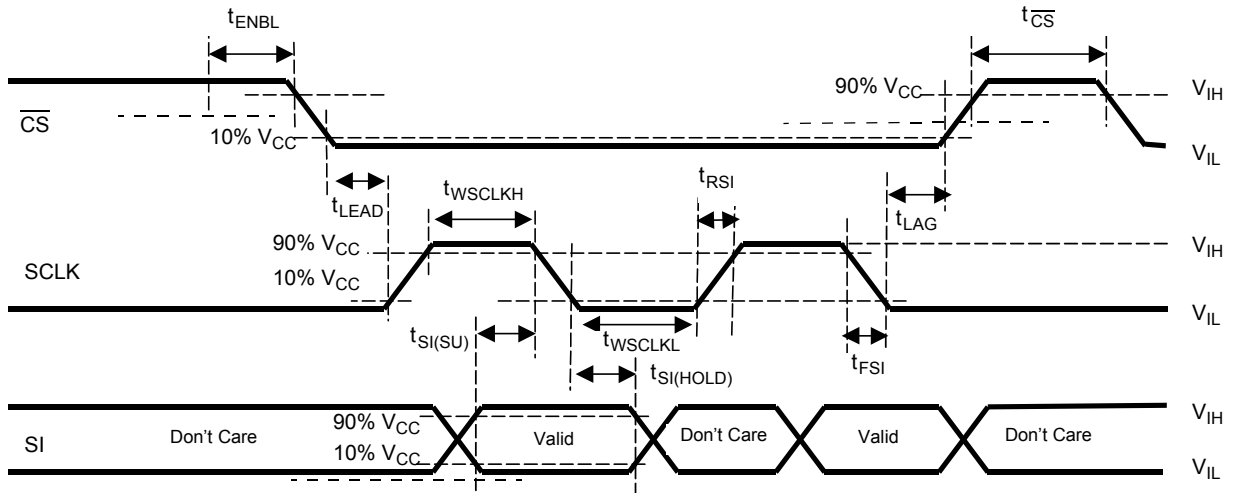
$t_{ENBL}$

$t_{\overline{CS}}$

90% $V_{CC}$

$V_{IH}$

$\overline{CS}$

10% $V_{CC}$

$V_{IL}$

$t_{RSI}$

$t_{LEAD}$

$t_{WSCLKH}$

$t_{LAG}$

90% $V_{CC}$

$V_{IH}$

SCLK

10% $V_{CC}$

$V_{IL}$

$t_{SI(SU)}$

$t_{WSCLKL}$

$t_{FSI}$

$t_{SI(HOLD)}$

$V_{IH}$

90% $V_{CC}$

SI

Don't Care

Valid

Don't Care

Valid

Don't Care

10% $V_{CC}$

$V_{IL}$